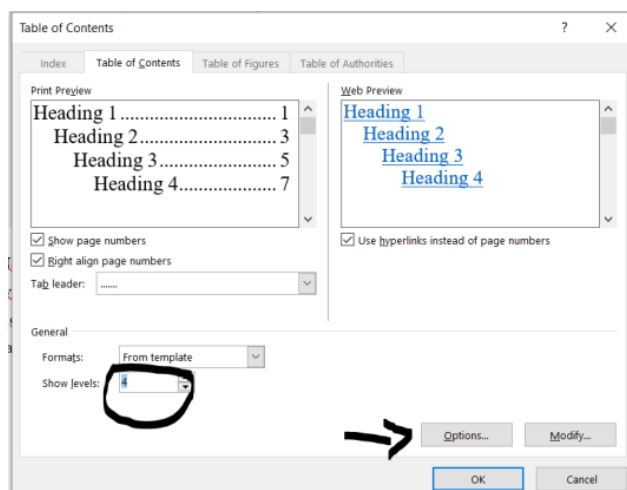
Table of Contents

?

×

Index

Table of Contents

Table of Figures

Table of Authorities

Print Preview

Heading 1........................... 1

Heading 2........................... 3

Heading 3........................ 5

Heading 4..................... 7

Show page numbers

Right align page numbers

Tab leader: .......

Web Preview

Heading 1

Heading 2

Heading 3

Heading 4

Use hyperlinks instead of page numbers

General

Formats: From template

Show levels: 4

Options...

Modify...

OK

Cancel